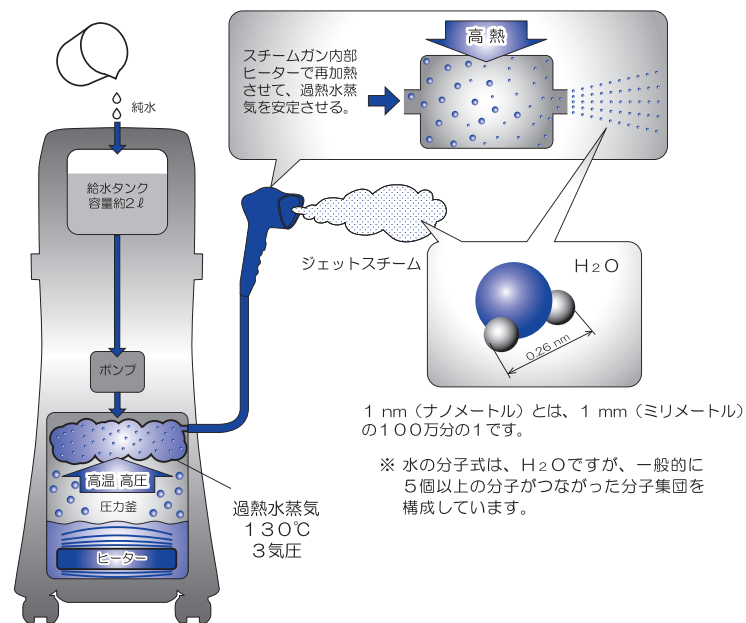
純水

給水タンク
容量約2ℓ

ポンプ

高温 高圧

圧力釜

ヒーター

スチームガン内部ヒーターで再加熱させて、過熱水蒸気を安定させる。

高 熱

ジェットスチーム

$H_2O$

0.26 nm

過熱水蒸気
130℃
3気圧

1 nm（ナノメートル）とは、1 mm（ミリメートル）の100万分の1です。

※ 水の分子式は、$H_2O$ですが、一般的に5個以上の分子がつながった分子集団を構成しています。